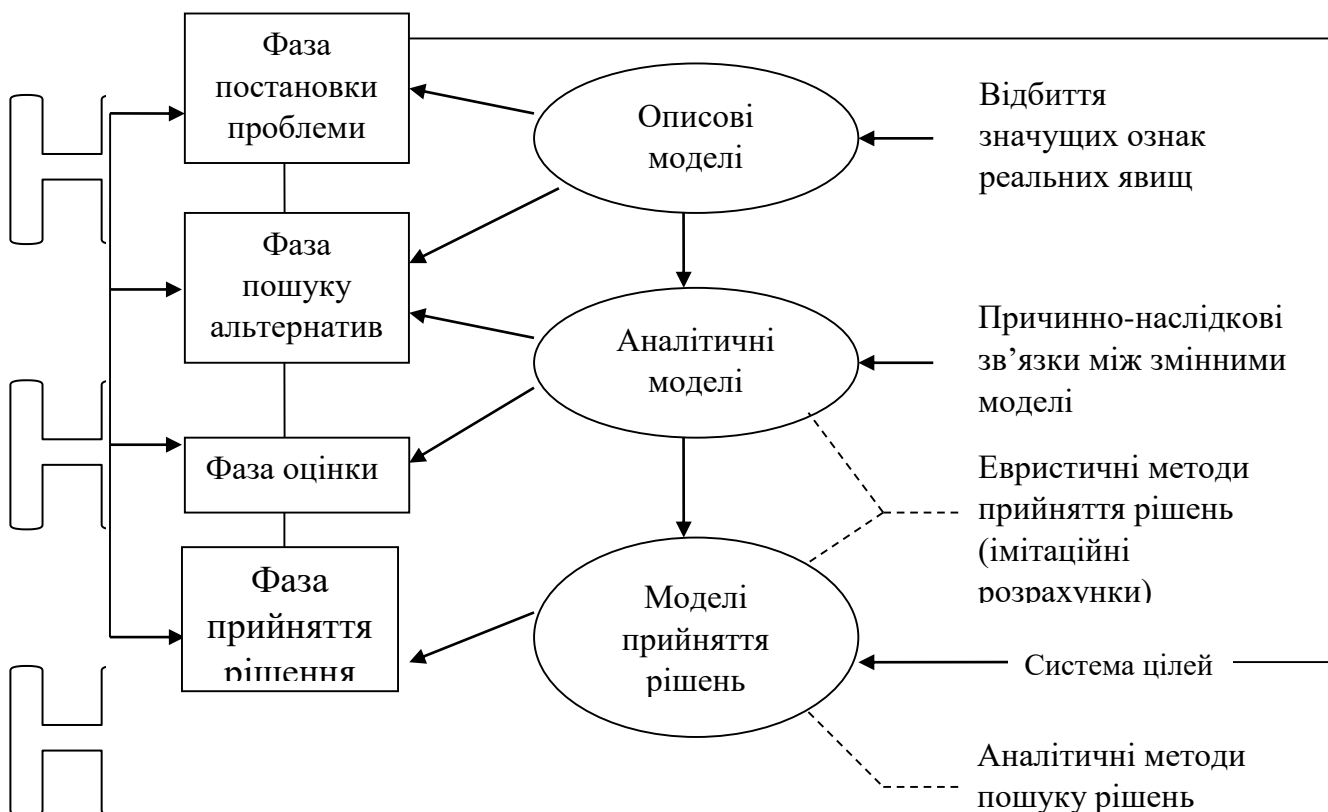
Фаза постановки проблеми

Фаза пошуку альтернатив

Фаза оцінки

Фаза прийняття рішення

Описові моделі

Аналітичні моделі

Моделі прийняття рішень

Відбиття значущих ознак реальних явищ

Причинно-наслідкові зв'язки між змінними моделі

Евристичні методи прийняття рішень (імітаційні розрахунки)

Система цілей

Аналітичні методи пошуку рішень